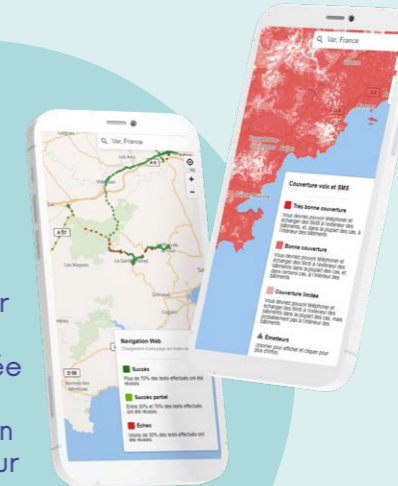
Var, France

Couverture voix et SMS

Très bonne couverture

Vous devriez pouvoir téléphoner et échanger des SMS à l'extérieur des bâtiments, et, dans la plupart des cas, à l'intérieur des bâtiments.

Bonne couverture

Vous devriez pouvoir téléphoner et échanger des SMS à l'extérieur des bâtiments dans la plupart des cas, et dans certains cas, à l'intérieur des bâtiments.

Couverture limitée

Vous devriez pouvoir téléphoner et échanger des SMS à l'extérieur des bâtiments dans la plupart des cas, mais probablement pas à l'intérieur des bâtiments.

Emetteurs

Zoomer pour afficher et cliquer pour plus d'infos

Var, France

Navigation Web

Succès

Plus de 70% des tests effectués ont été réussis.

Succès partiel

Entre 30% et 70% des tests effectués ont été réussis.

Echec

Moins de 30% des tests effectués ont été réussis.

r
ée
n
ur